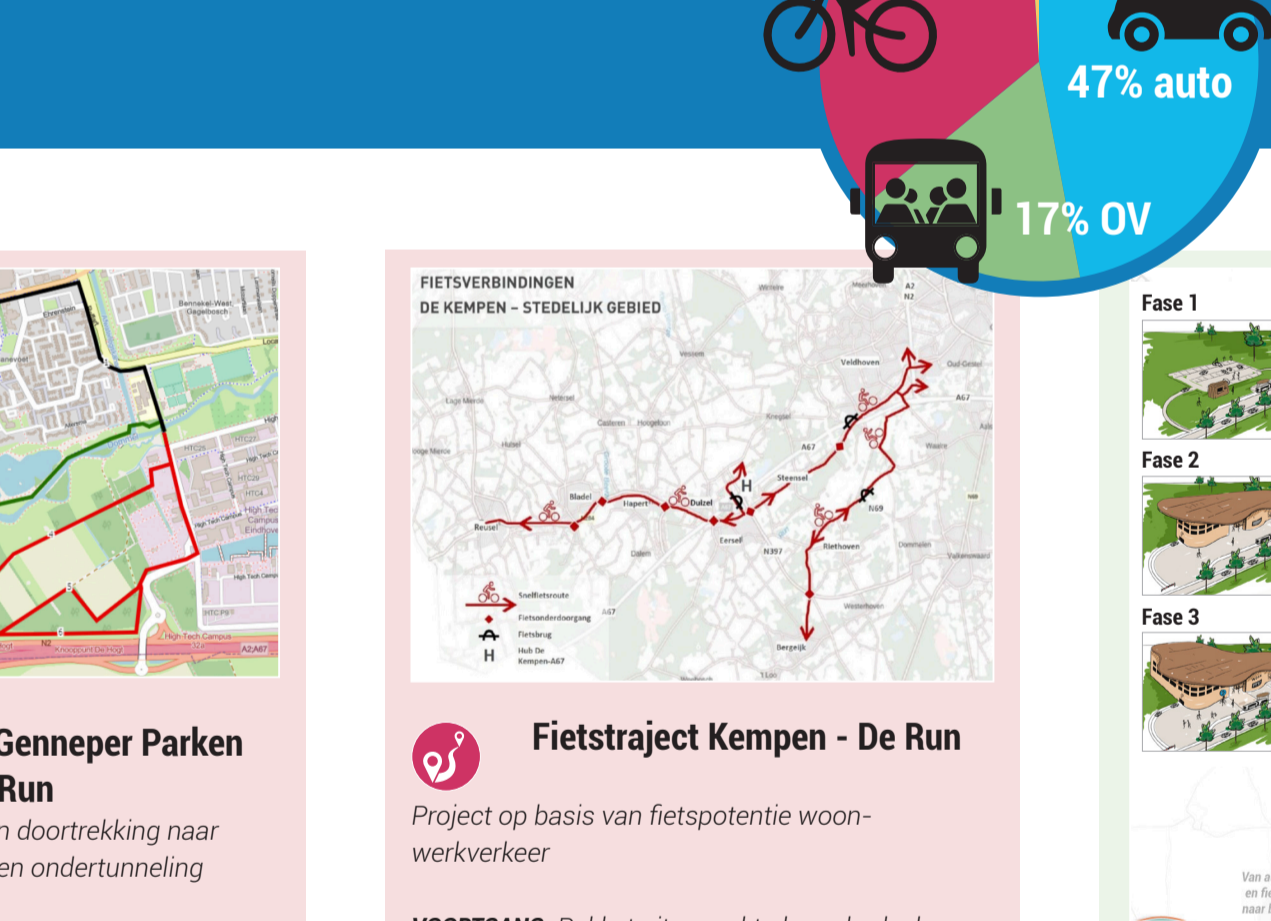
47% auto

17% OV

Bennekel-West Gagelbosch

HTC26 HTC27 HTC29 HTC4 High Tech Campus High Tech Campus Eindhoven HTC P5

N2 Knooppunt De Hogt A2,A67 High Tech Campus

Genneper Parken
Run

n doortrekking naar
en ondertunneling

FIETSVERBINDINGEN
DE KEMPEN – STEDELIJK GEBIED

Veldhoven
Oud-Gastel
A2
N2
A67
Vessem
Knegsel
Steensel
Bladel
Hapert
Duizel
Reusel
Eersel
N397
N69
Riethoven
Bergeijk
Westerhoven
Dommelen
Waalre
Valkenswaard
Casteren
Hoogeloon
Netersel
Lage Mierde
Hulsel
Dalem
A67

Snelfietsroute
Fietsonderdoorgang
Fietsbrug
H Hub De Kempen-A67

Fietstraject Kempen - De Run

Project op basis van fietspotentie woonwerkverkeer

Fase 1

Fase 2

Fase 3

Van a
en fie
naar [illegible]